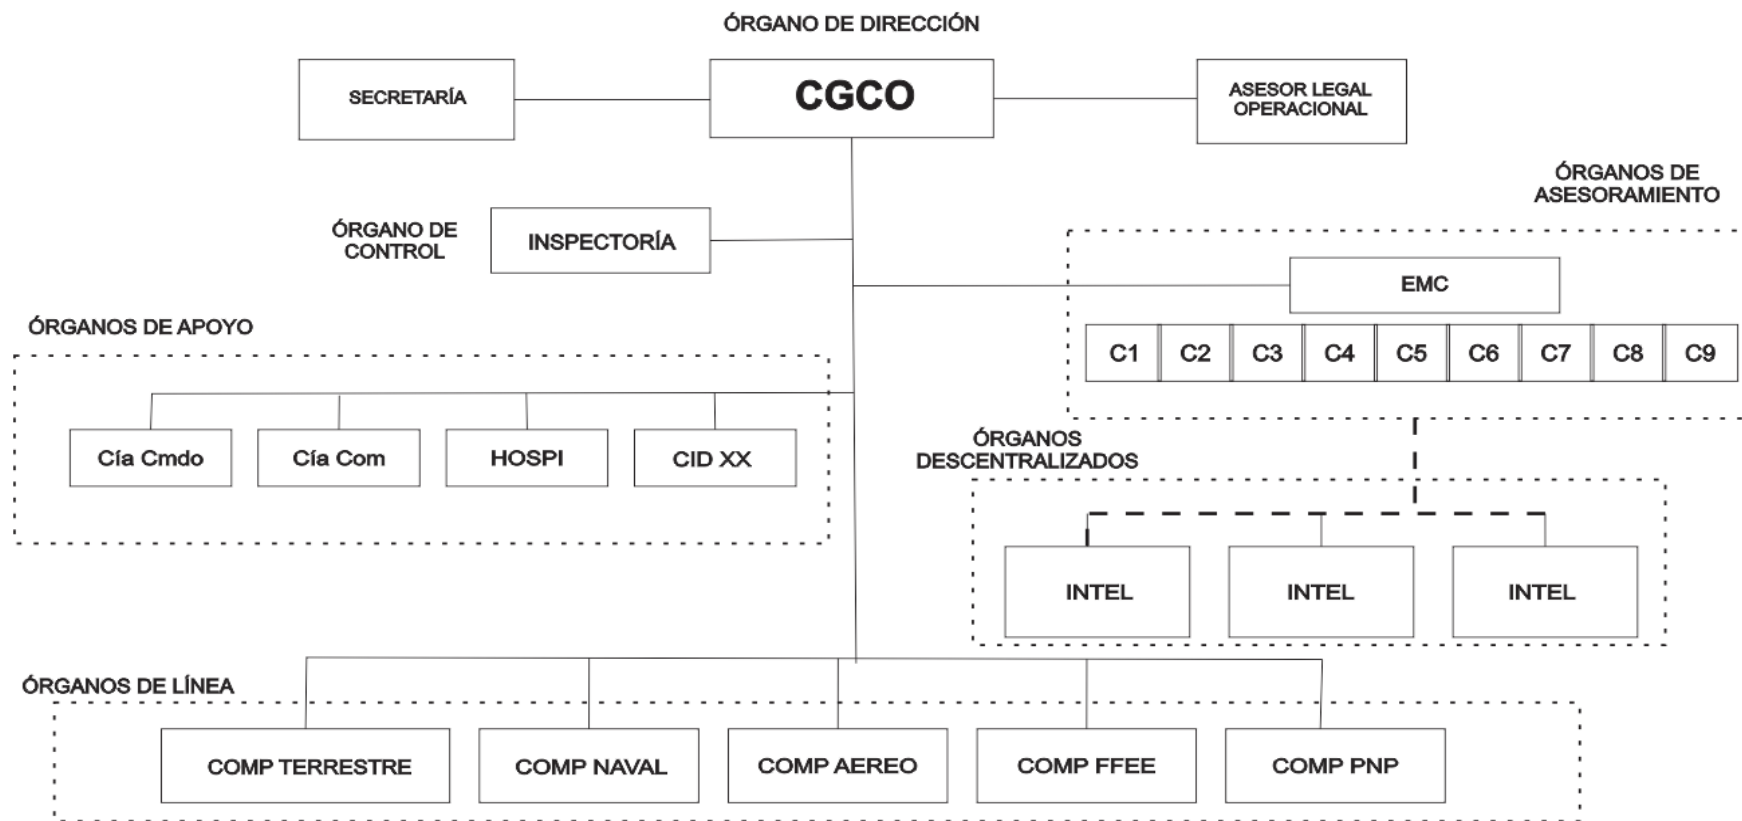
ÓRGANO DE DIRECCIÓN

SECRETARÍA

CGCO

ASESOR LEGAL OPERACIONAL

ÓRGANOS DE ASESORAMIENTO

ÓRGANO DE CONTROL

INSPECTORÍA

EMC

| C1 | C2 | C3 | C4 | C5 | C6 | C7 | C8 | C9 |
|---|---|---|---|---|---|---|---|---|

ÓRGANOS DE APOYO

Cía Cmdo

Cía Com

HOSPI

CID XX

ÓRGANOS DESCENTRALIZADOS

INTEL

INTEL

INTEL

ÓRGANOS DE LÍNEA

COMP TERRESTRE

COMP NAVAL

COMP AEREO

COMP FFEE

COMP PNP